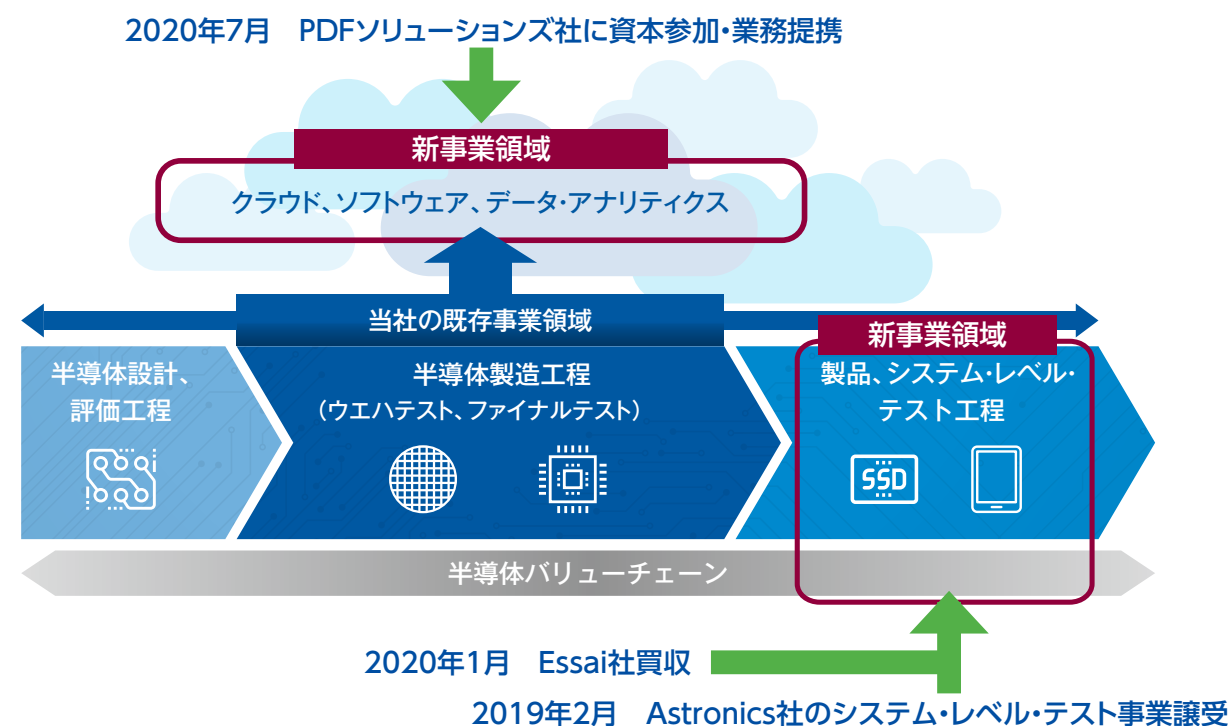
2020年7月　PDFソリューションズ社に資本参加・業務提携

新事業領域

クラウド、ソフトウェア、データ・アナリティクス

当社の既存事業領域

新事業領域

半導体設計、評価工程

半導体製造工程（ウエハテスト、ファイナルテスト）

製品、システム・レベル・テスト工程

SSD

半導体バリューチェーン

2020年1月　Essai社買収

2019年2月　Astronics社のシステム・レベル・テスト事業譲受